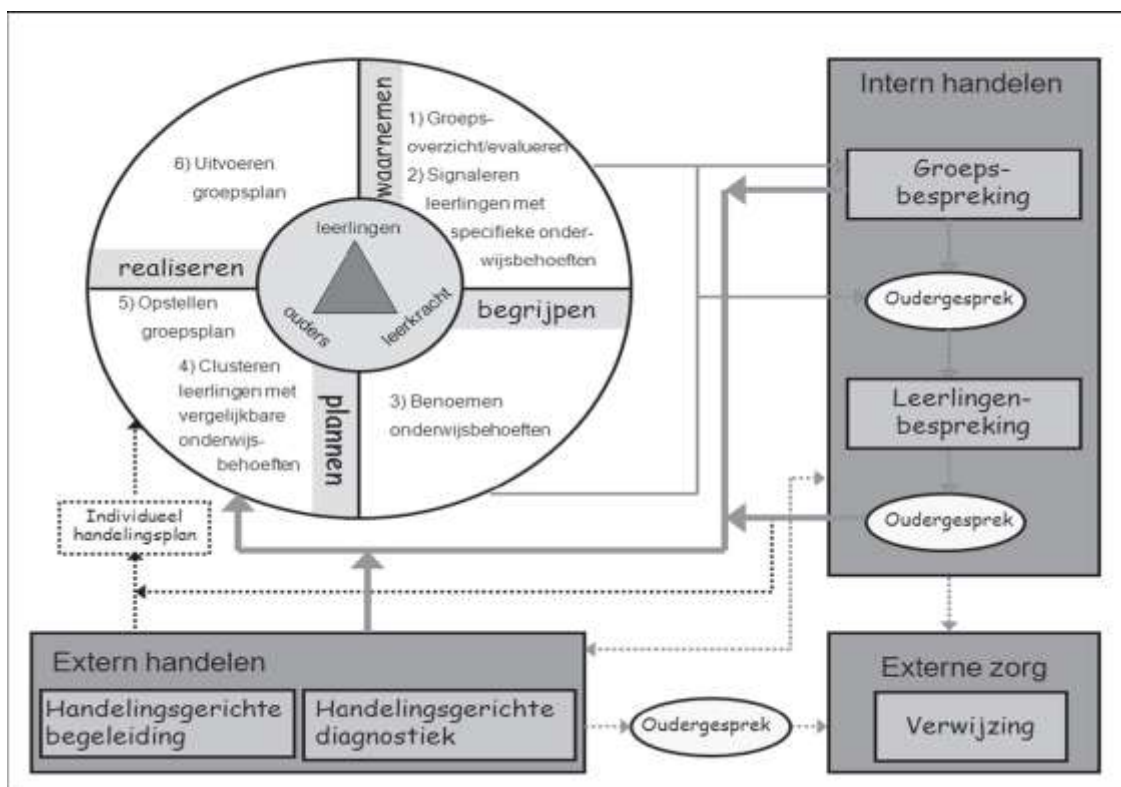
waarnemen

1) Groepsoverzicht/evalueren

2) Signaleren leerlingen met specifieke onderwijsbehoeften

6) Uitvoeren groepsplan

leerlingen

ouders

leerkracht

realiseren

begrijpen

5) Opstellen groepsplan

4) Clusteren leerlingen met vergelijkbare onderwijsbehoeften

plannen

3) Benoemen onderwijsbehoeften

Individueel handelingsplan

Intern handelen

Groepsbespreking

Oudergesprek

Leerlingenbespreking

Oudergesprek

Extern handelen

Handelingsgerichte begeleiding

Handelingsgerichte diagnostiek

Oudergesprek

Externe zorg

Verwijzing